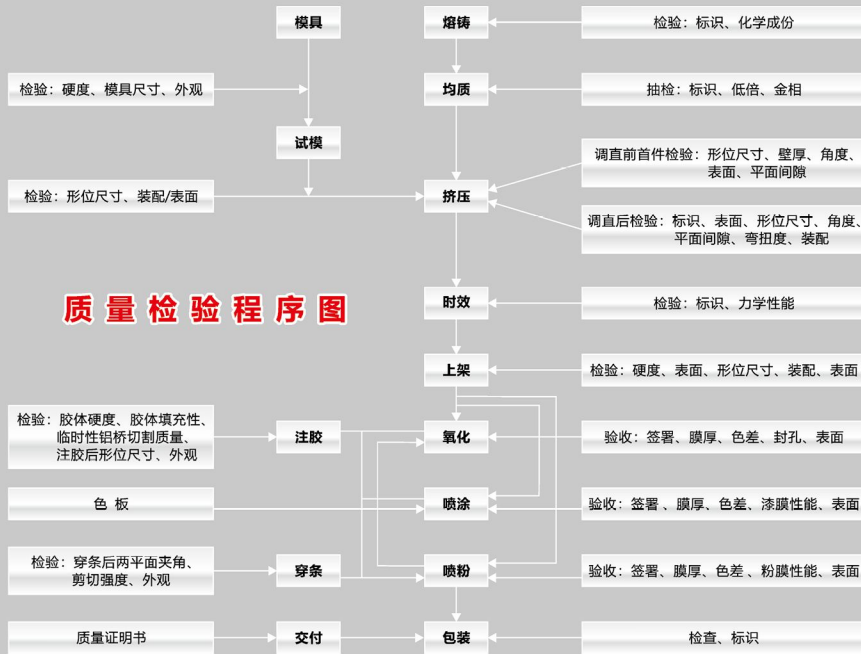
模具

熔铸

检验：标识、化学成份

检验：硬度、模具尺寸、外观

均质

抽检：标识、低倍、金相

试模

调直前首件检验：形位尺寸、壁厚、角度、表面、平面间隙

检验：形位尺寸、装配/表面

挤压

调直后检验：标识、表面、形位尺寸、角度、平面间隙、弯扭度、装配

质量检验程序图

时效

检验：标识、力学性能

上架

检验：硬度、表面、形位尺寸、装配、表面

检验：胶体硬度、胶体填充性、临时性铝桥切割质量、注胶后形位尺寸、外观

注胶

氧化

验收：签署、膜厚、色差、封孔、表面

色 板

喷涂

验收：签署、膜厚、色差、漆膜性能、表面

检验：穿条后两平面夹角、剪切强度、外观

穿条

喷粉

验收：签署、膜厚、色差、粉膜性能、表面

质量证明书

交付

包装

检查、标识